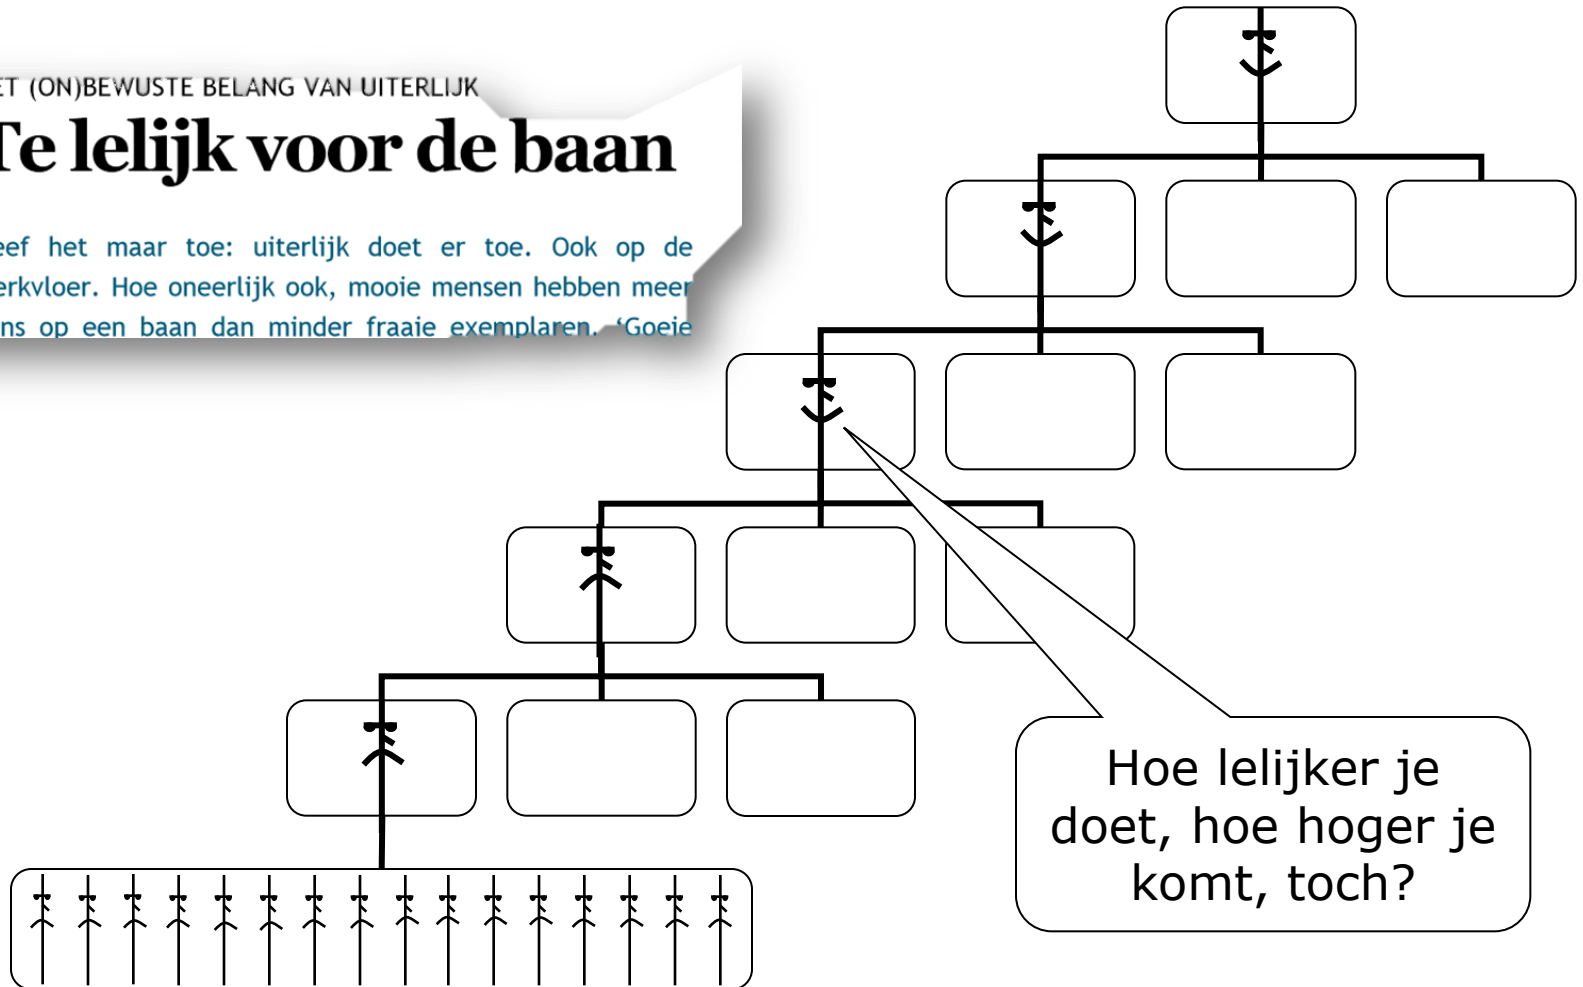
ET (ON)BEWUSTE BELANG VAN UITERLIJK

Te lelijk voor de baan

eef het maar toe: uiterlijk doet er toe. Ook op de erkvloer. Hoe oneerlijk ook, mooie mensen hebben meer ns op een baan dan minder fraaie exemplaren. 'Goeie

Hoe lelijker je doet, hoe hoger je komt, toch?